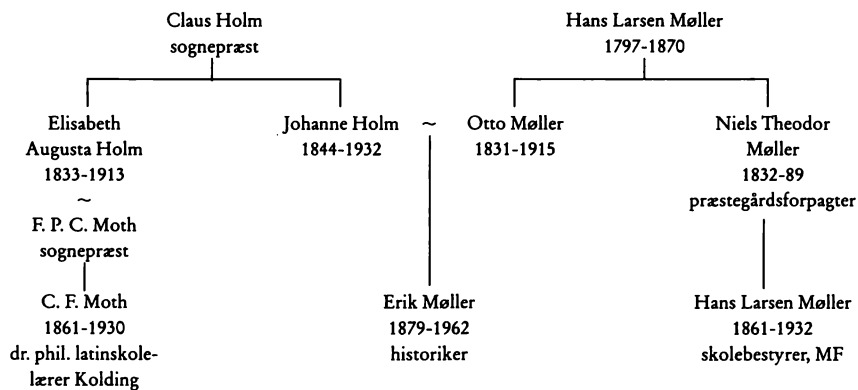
Claus Holm
sognepræst

Hans Larsen Møller
1797-1870

Elisabeth
Augusta Holm
1833-1913
~
F. P. C. Moth
sognepræst

Johanne Holm
1844-1932

~

Otto Møller
1831-1915

Niels Theodor
Møller
1832-89
præstegårdsforpagter

C. F. Moth
1861-1930
dr. phil. latinskolelærer Kolding

Erik Møller
1879-1962
historiker

Hans Larsen Møller
1861-1932
skolebestyrer, MF